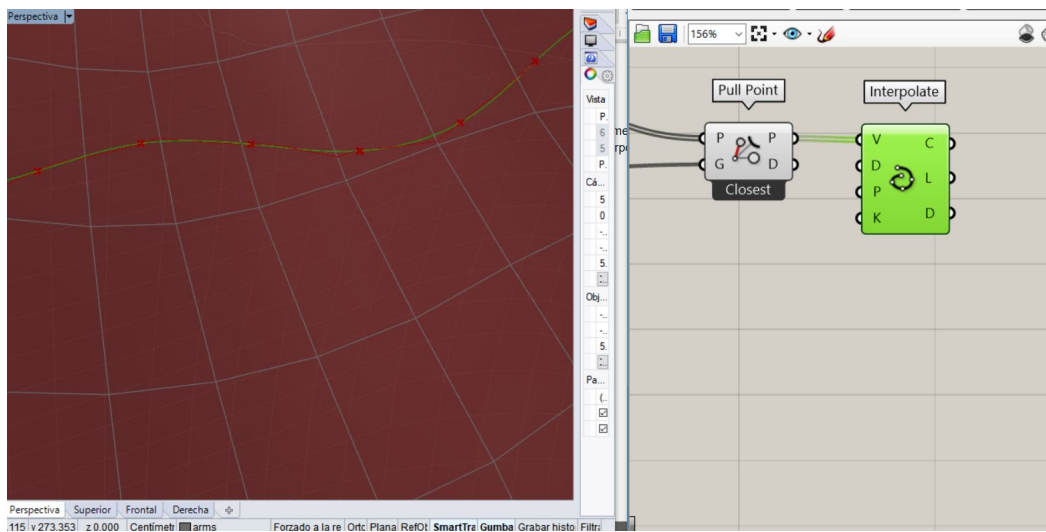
Perspectiva

Vista
P.
6
5
P.
Cá...
5
0
5.
Obj...
5.
Pa...
(..

156%

me
rp

Pull Point
P
G
P
D
Closest

Interpolate
V
D
P
K
C
L
D

Perspectiva Superior Frontal Derecha

115 y 273.353 z 0.000 Centímetr arms Forzado a la re Orto Plana RefOt SmartTra Gumba Grabar histo Filtra